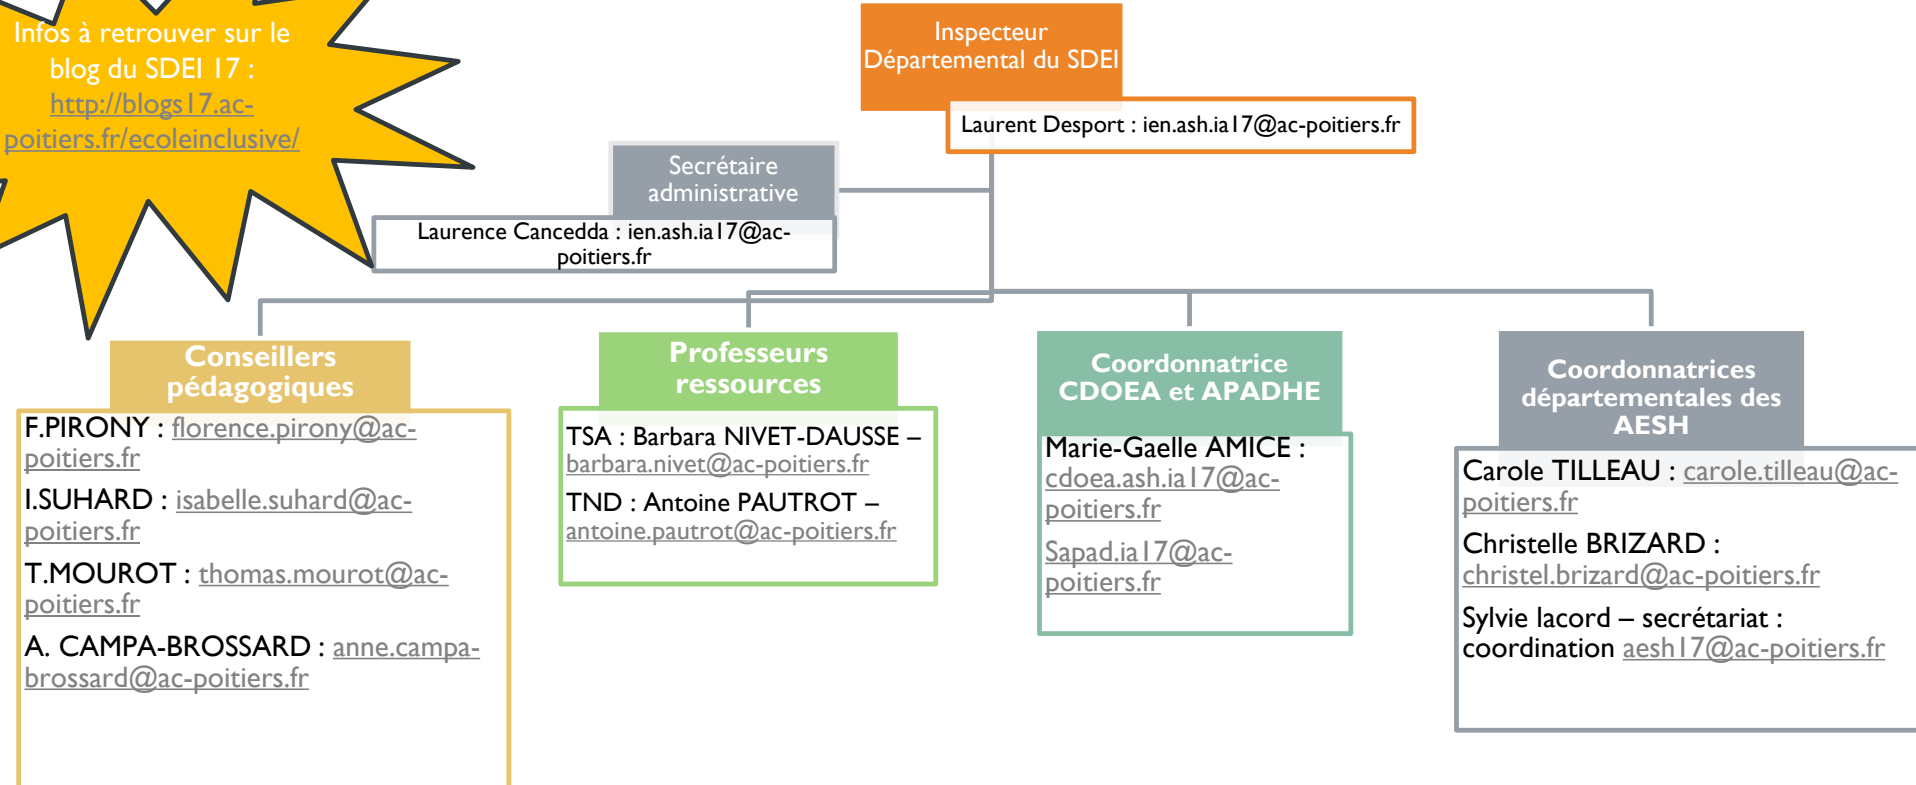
Infos à retrouver sur le blog du SDEI 17 : http://blogs17.ac-poitiers.fr/ecoleinclusive/

Inspecteur Départemental du SDEI

Laurent Desport : ien.ash.ia17@ac-poitiers.fr

Secrétaire administrative

Laurence Cancedda : ien.ash.ia17@ac-poitiers.fr

Conseillers pédagogiques

F.PIRONY : florence.pirony@ac-poitiers.fr

I.SUHARD : isabelle.suhard@ac-poitiers.fr

T.MOUROT : thomas.mourot@ac-poitiers.fr

A. CAMPA-BROSSARD : anne.campa-brossard@ac-poitiers.fr

Professeurs ressources

TSA : Barbara NIVET-DAUSSE – barbara.nivet@ac-poitiers.fr

TND : Antoine PAUTROT – antoine.pautrot@ac-poitiers.fr

Coordonnatrice CDOEA et APADHE

Marie-Gaelle AMICE : cdoea.ash.ia17@ac-poitiers.fr

Sapad.ia17@ac-poitiers.fr

Coordonnatrices départementales des AESH

Carole TILLEAU : carole.tilleau@ac-poitiers.fr

Christelle BRIZARD : christel.brizard@ac-poitiers.fr

Sylvie lacord – secrétariat : coordination aesh17@ac-poitiers.fr